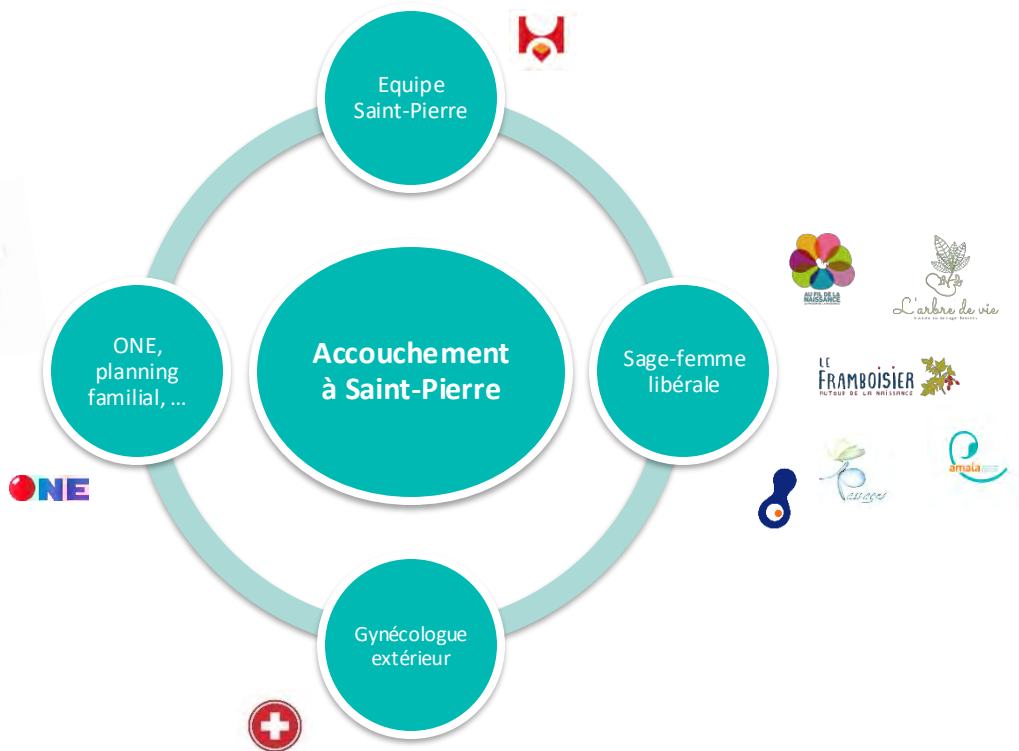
Equipe Saint-Pierre

ONE, planning familial, …

Accouchement à Saint-Pierre

Sage-femme libérale

Gynécologue extérieur

ONE

AU FIL DE LA NAISSANCE

L'arbre de vie

LE FRAMBOISIER AUTOUR DE LA NAISSANCE

Passages

amala